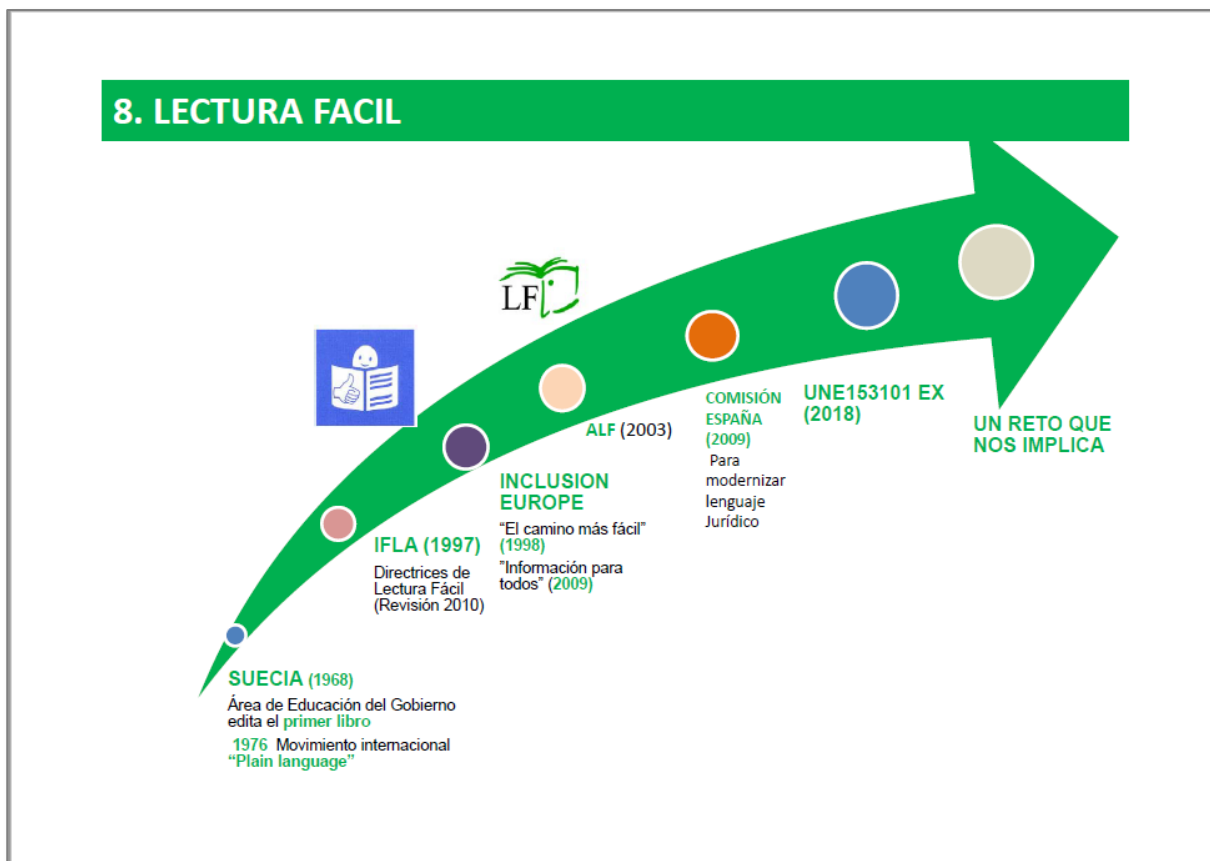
8. LECTURA FACIL

LF

SUECIA (1968)
Área de Educación del Gobierno edita el primer libro
1976 Movimiento internacional "Plain language"

IFLA (1997)
Directrices de Lectura Fácil (Revisión 2010)

INCLUSION EUROPE
"El camino más fácil" (1998)
"Información para todos" (2009)

ALF (2003)

COMISIÓN ESPAÑA (2009)
Para modernizar lenguaje Jurídico

UNE153101 EX (2018)

UN RETO QUE NOS IMPLICA